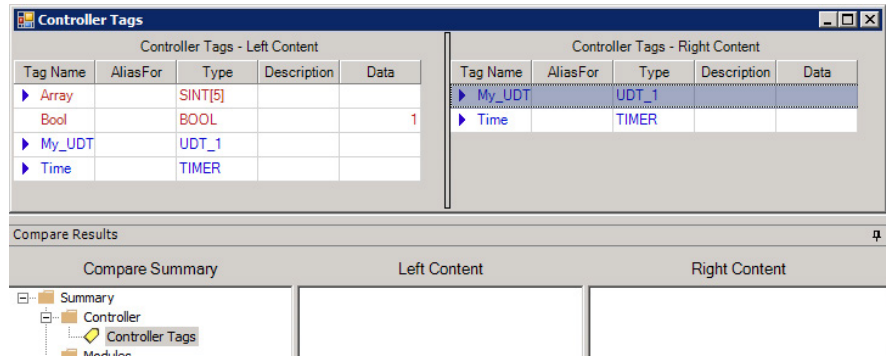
Controller Tags

Controller Tags - Left Content

| Tag Name | AliasFor | Type | Description | Data |
|---|---|---|---|---|
| Array | | SINT[5] | | |
| Bool | | BOOL | | 1 |
| My_UDT | | UDT_1 | | |
| Time | | TIMER | | |

Controller Tags - Right Content

| Tag Name | AliasFor | Type | Description | Data |
|---|---|---|---|---|
| My_UDT | | UDT_1 | | |
| Time | | TIMER | | |

Compare Results

Compare Summary

Left Content

Right Content

Summary
Controller
Controller Tags
Modules